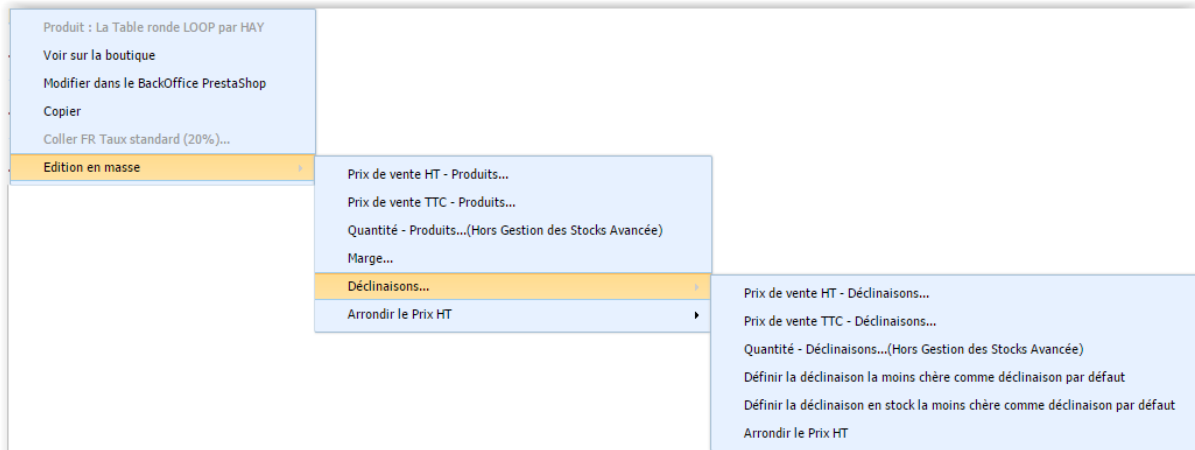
Produit : La Table ronde LOOP par HAY
Voir sur la boutique
Modifier dans le BackOffice PrestaShop
Copier
Coller FR Taux standard (20%)...
Edition en masse

Prix de vente HT - Produits...
Prix de vente TTC - Produits...
Quantité - Produits...(Hors Gestion des Stocks Avancée)
Marge...
Déclinaisons...
Arrondir le Prix HT

Prix de vente HT - Déclinaisons...
Prix de vente TTC - Déclinaisons...
Quantité - Déclinaisons...(Hors Gestion des Stocks Avancée)
Définir la déclinaison la moins chère comme déclinaison par défaut
Définir la déclinaison en stock la moins chère comme déclinaison par défaut
Arrondir le Prix HT